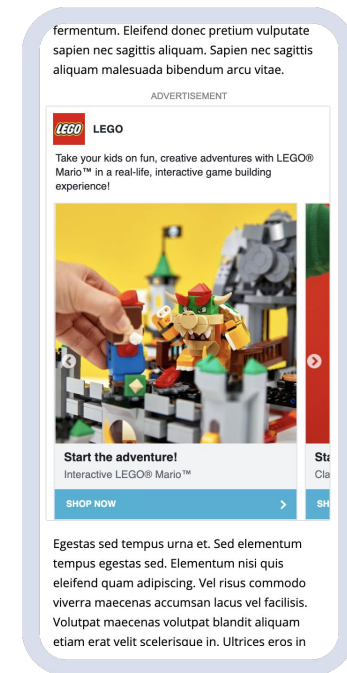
fermentum. Eleifend donec pretium vulputate sapien nec sagittis aliquam. Sapien nec sagittis aliquam malesuada bibendum arcu vitae.

ADVERTISEMENT

LEGO

LEGO

Take your kids on fun, creative adventures with LEGO® Mario™ in a real-life, interactive game building experience!

Start the adventure!

Interactive LEGO® Mario™

SHOP NOW

Sta

Cla

SH

Egestas sed tempus urna et. Sed elementum tempus egestas sed. Elementum nisi quis eleifend quam adipiscing. Vel risus commodo viverra maecenas accumsan lacus vel facilisis. Volutpat maecenas volutpat blandit aliquam etiam erat velit scelerisque in. Ultrices eros in